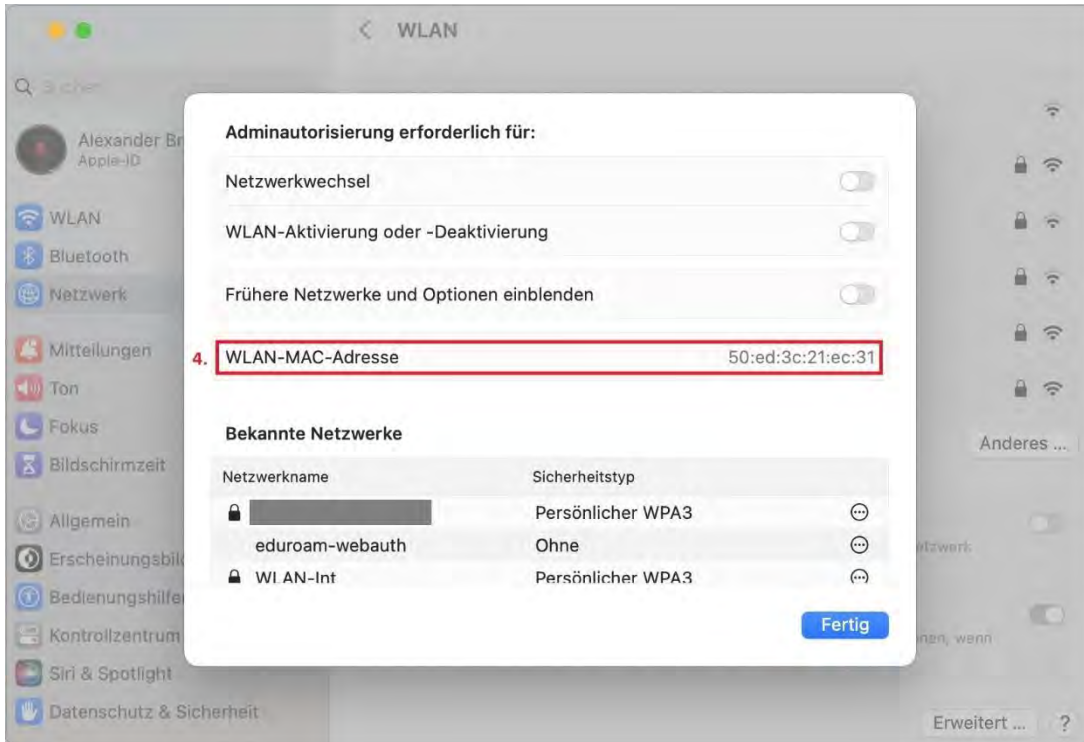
WLAN

Suchen

Alexander Br
Apple-ID

WLAN
Bluetooth
Netzwerk
Mitteilungen
Ton
Fokus
Bildschirmzeit
Allgemein
Erscheinungsbil
Bedienungshilfe
Kontrollzentrum
Siri & Spotlight
Datenschutz & Sicherheit

Adminautorisierung erforderlich für:

Netzwerkwechsel

WLAN-Aktivierung oder -Deaktivierung

Frühere Netzwerke und Optionen einblenden

4. WLAN-MAC-Adresse 50:ed:3c:21:ec:31

Bekannte Netzwerke

| Netzwerkname | Sicherheitstyp |
|---|---|
| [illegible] | Persönlicher WPA3 |
| eduroam-webauth | Ohne |
| WLAN-Int | Persönlicher WPA3 |

Fertig

Anderes ...

etzwerk

nen, wenn

Erweitert ... ?